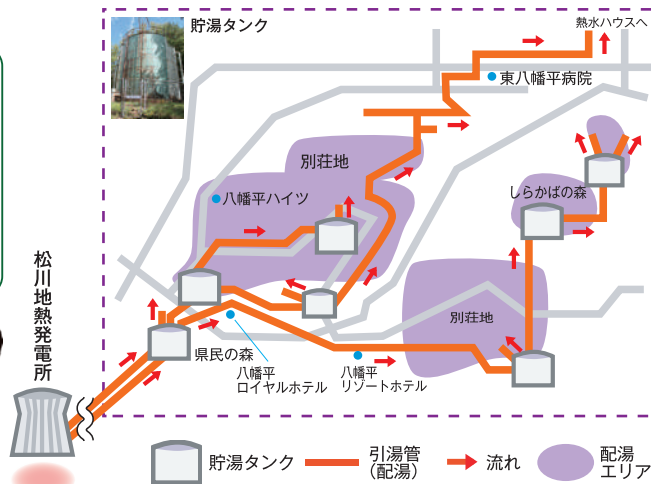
貯湯タンク

熱水ハウスへ

東八幡平病院

別荘地

八幡平ハイツ

しらかばの森

別荘地

県民の森

八幡平
ロイヤルホテル

八幡平
リゾートホテル

松川地熱発電所

貯湯タンク

引湯管
(配湯)

流れ

配湯
エリア